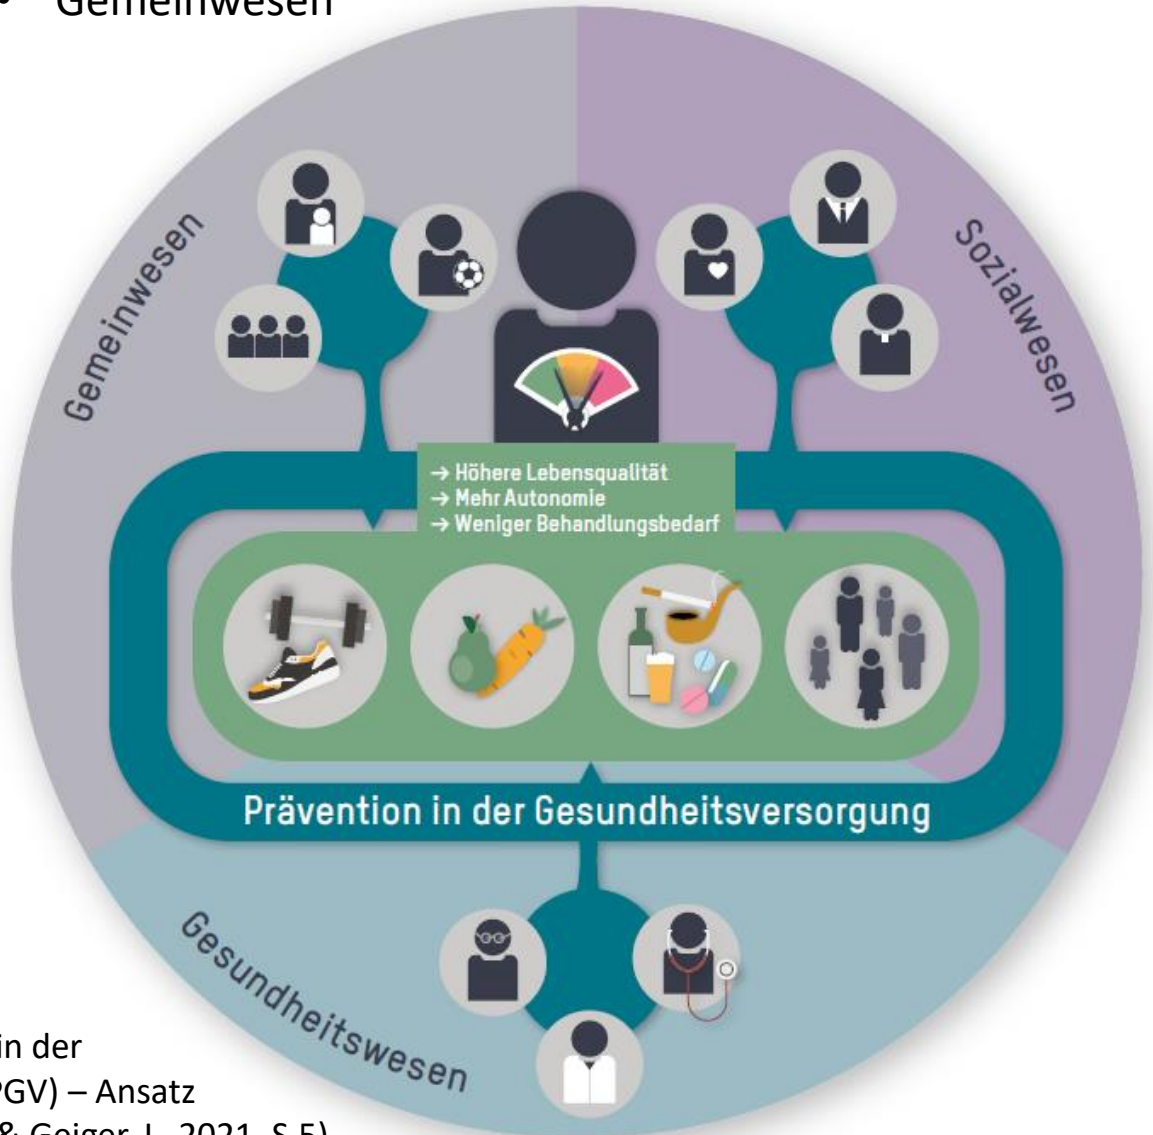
• Gemeinwesen

Gemeinwesen

Sozialwesen

→ Höhere Lebensqualität
→ Mehr Autonomie
→ Weniger Behandlungsbedarf

Prävention in der Gesundheitsversorgung

Gesundheitswesen

in der
PGV) – Ansatz
& Geiger, J., 2021, S.5)